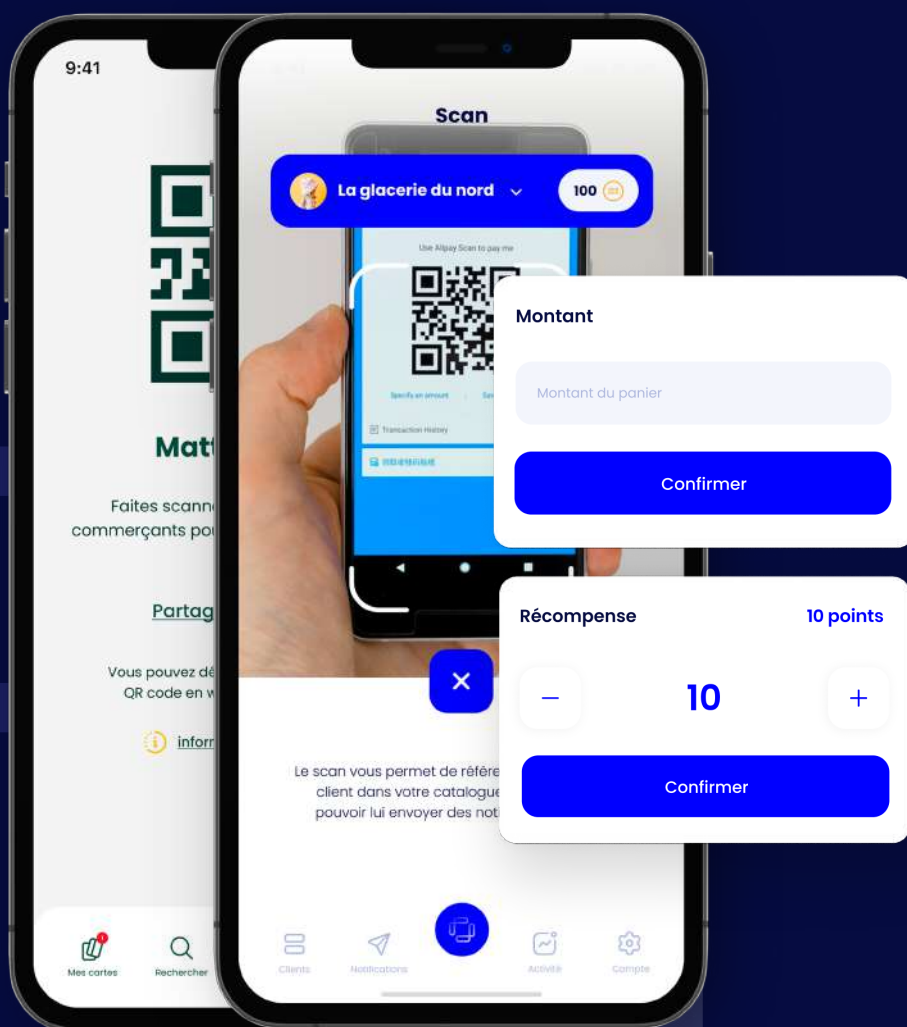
9:41

Matt

Faites scann commerçants po

Partag

Vous pouvez dé QR code en w

inform

Mes cartes

Rechercher

Scan

La glacerie du nord

100

Use Alipay Scan to pay me

Specify an amount

Transaction History

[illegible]

×

Le scan vous permet de référe client dans votre catalogue pouvoir lui envoyer des not

Clients

Notifications

Activité

Compte

Montant

Montant du panier

Confirmer

Récompense

10 points

−

10

+

Confirmer